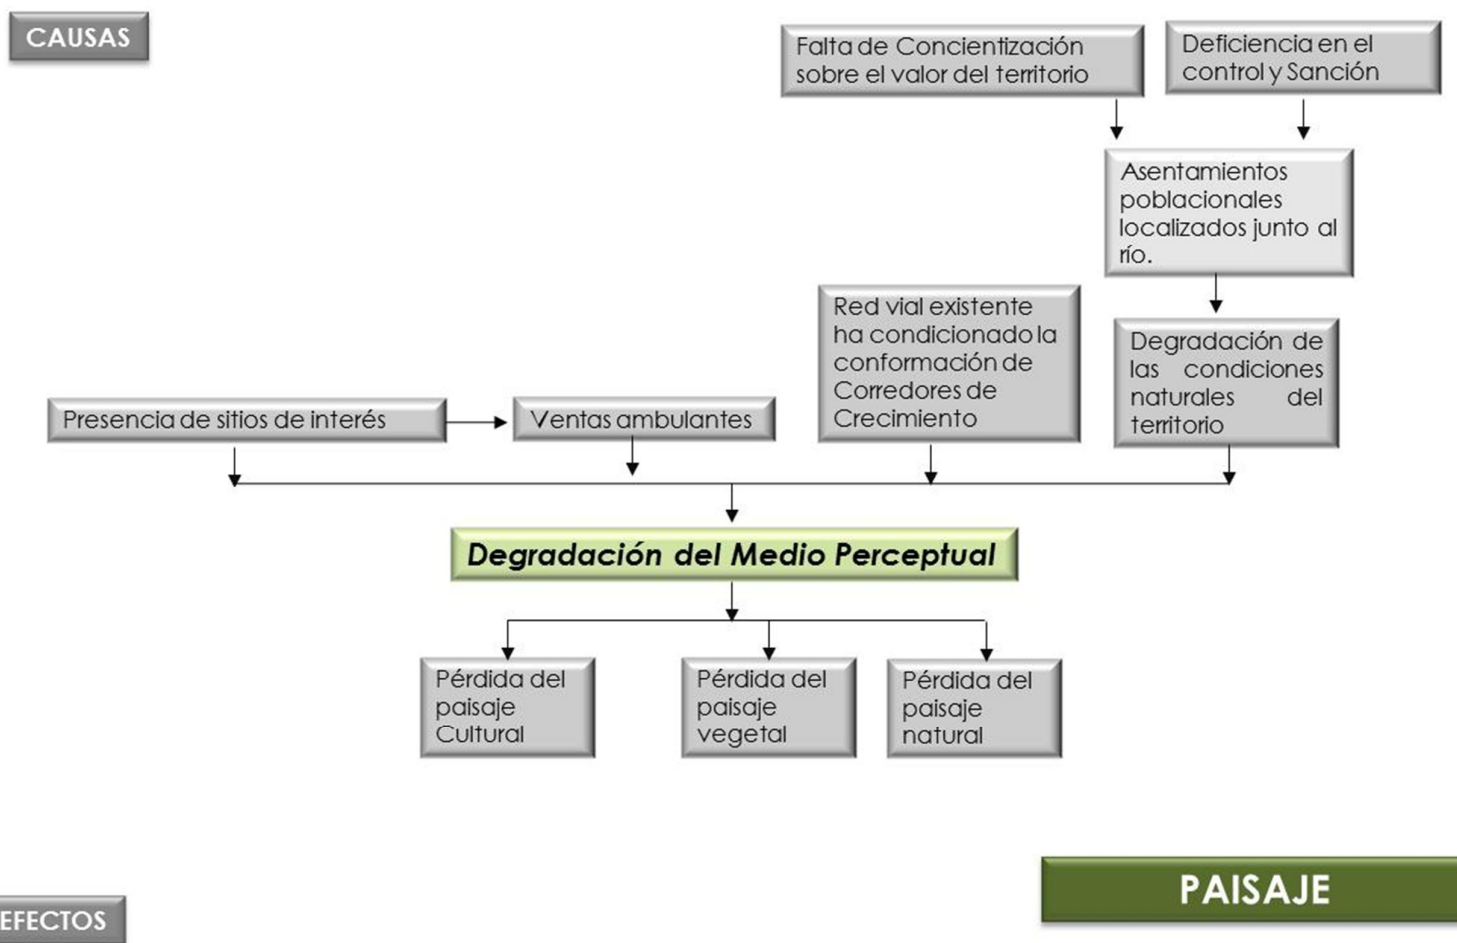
CAUSAS

Falta de Concientización sobre el valor del territorio

Deficiencia en el control y Sanción

Asentamientos poblacionales localizados junto al río.

Red vial existente ha condicionado la conformación de Corredores de Crecimiento

Degradación de las condiciones naturales del territorio

Presencia de sitios de interés

Ventas ambulantes

Degradación del Medio Perceptual

Pérdida del paisaje Cultural

Pérdida del paisaje vegetal

Pérdida del paisaje natural

EFECTOS

PAISAJE